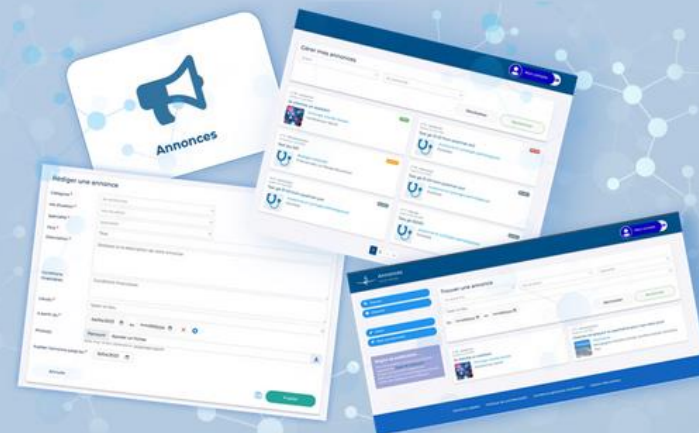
Annonces

Gérer mes annonces

Rédiger une annonce

Catégorie
Lieu d'exercice
Spécialité
Titre
Description

Conditions financières

Libellé
A partir du
Annexes

Parcourir

Publier l'annonce jusqu'au

Annuler

Publier

Trouver une annonce

Rechercher

Annonces